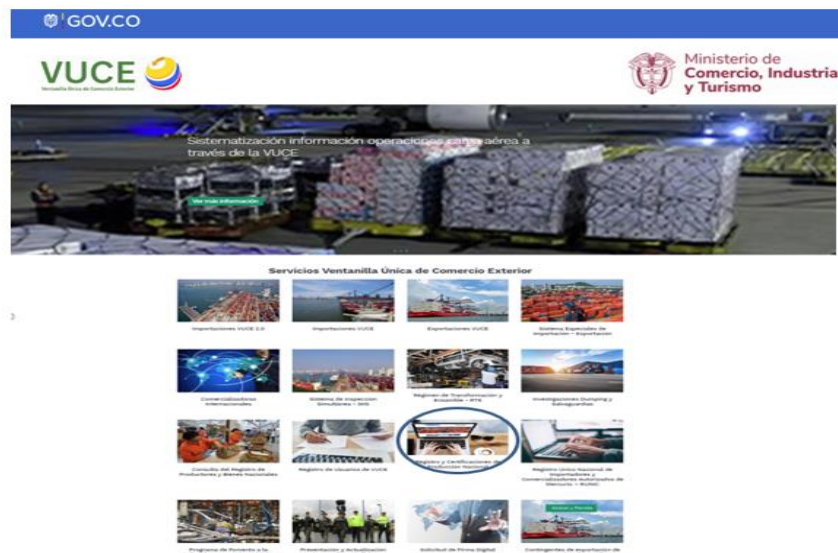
GOV.CO

VUCE
Ventanilla Única de Comercio Exterior

Ministerio de Comercio, Industria y Turismo

Sistematización información operaciones carga aérea a través de la VUCE

Ver más información

Servicios Ventanilla Única de Comercio Exterior

Importaciones VUCE 2.0

Importaciones VUCE

Exportaciones VUCE

Sistema Especiales de Importación – Exportación

Comercializadoras Internacionales

Sistema de Inspección Simultánea – SIIS

Régimen de Transformación y Ensamble – RTE

Investigaciones Dumping y Salvaguardias

Consulta del Registro de Productores y Bienes Nacionales

Registro de Usuarios de VUCE

Registro y Certificaciones de Producción Nacional

Registro Único Nacional de Importadores y Comercializadores Autorizados de Mercurio – RUNIC

Programa de Fomento a la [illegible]

Presentación y Actualización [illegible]

Solicitud de Firma Digital

Contingentes de exportación de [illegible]

Azúcar y Panela

3